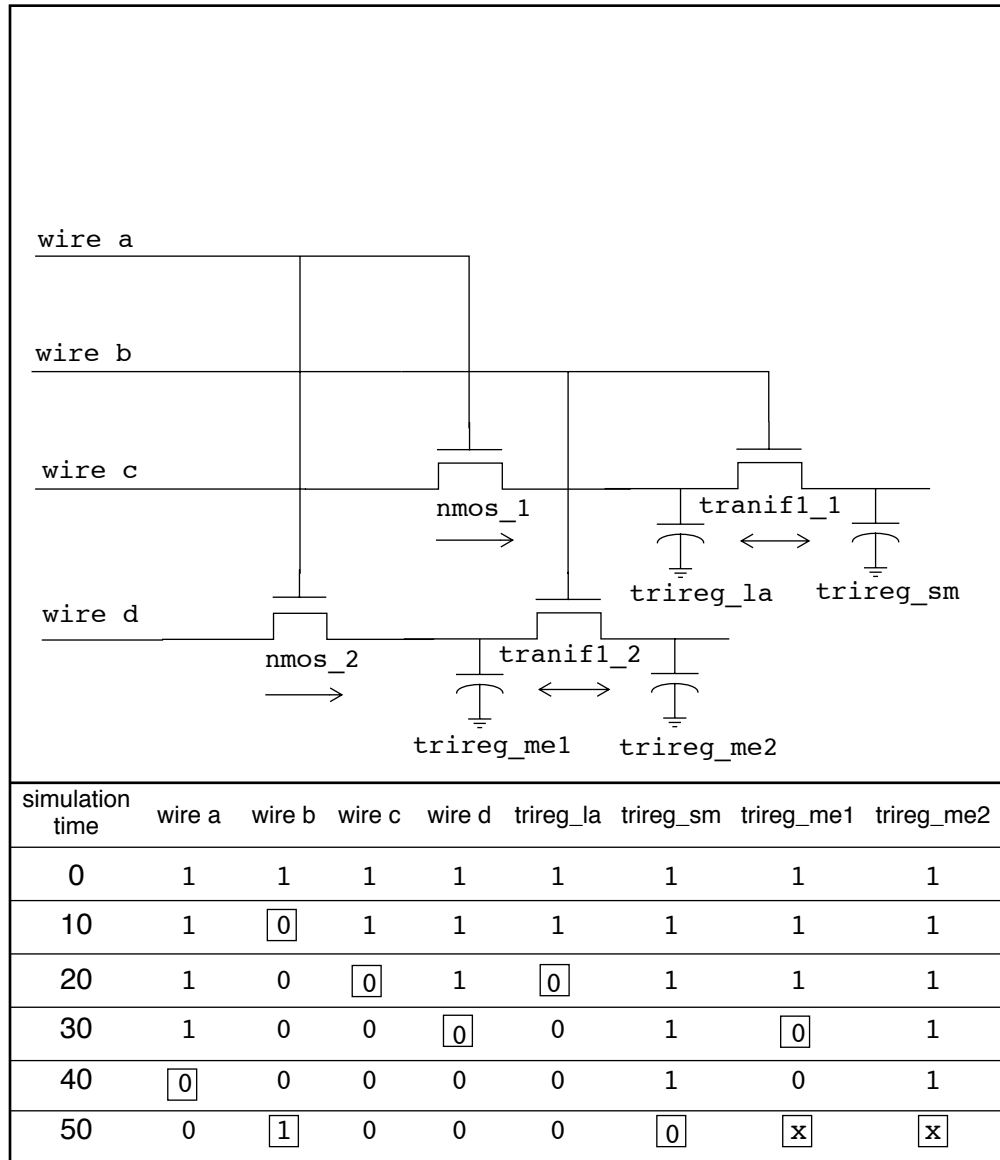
wire a

wire b

wire c

nmos_1

tranif1_1

trireg_la

trireg_sm

wire d

nmos_2

tranif1_2

trireg_me1

trireg_me2

| simulation time | wire a | wire b | wire c | wire d | trireg_la | trireg_sm | trireg_me1 | trireg_me2 |
|---|---|---|---|---|---|---|---|---|
| 0 | 1 | 1 | 1 | 1 | 1 | 1 | 1 | 1 |
| 10 | 1 | 0 | 1 | 1 | 1 | 1 | 1 | 1 |
| 20 | 1 | 0 | 0 | 1 | 0 | 1 | 1 | 1 |
| 30 | 1 | 0 | 0 | 0 | 0 | 1 | 0 | 1 |
| 40 | 0 | 0 | 0 | 0 | 0 | 1 | 0 | 1 |
| 50 | 0 | 1 | 0 | 0 | 0 | 0 | x | x |